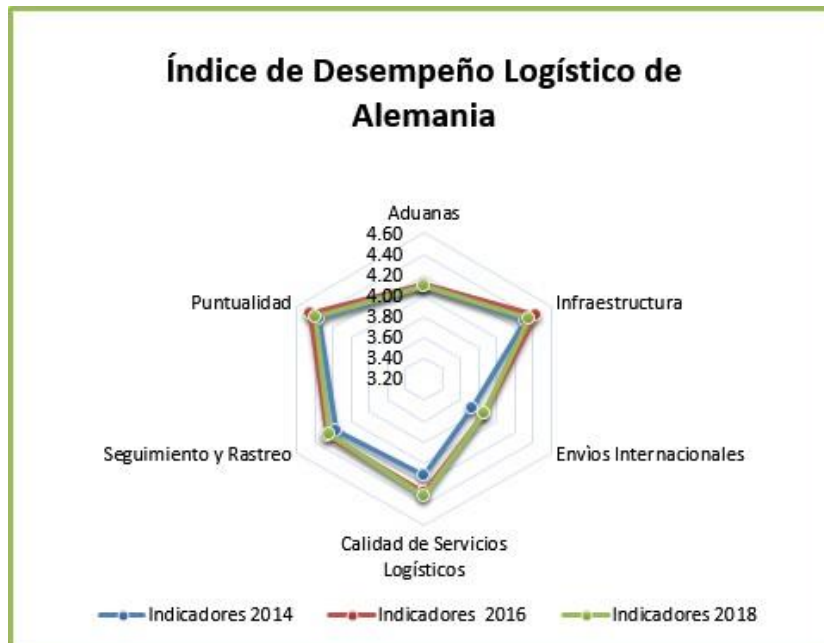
Índice de Desempeño Logístico de Alemania

Aduanas
4.60
4.40
4.20
4.00
3.80
3.60
3.40
3.20

Infraestructura

Envìos Internacionales

Calidad de Servicios Logísticos

Seguimiento y Rastreo

Puntualidad

Indicadores 2014
Indicadores 2016
Indicadores 2018